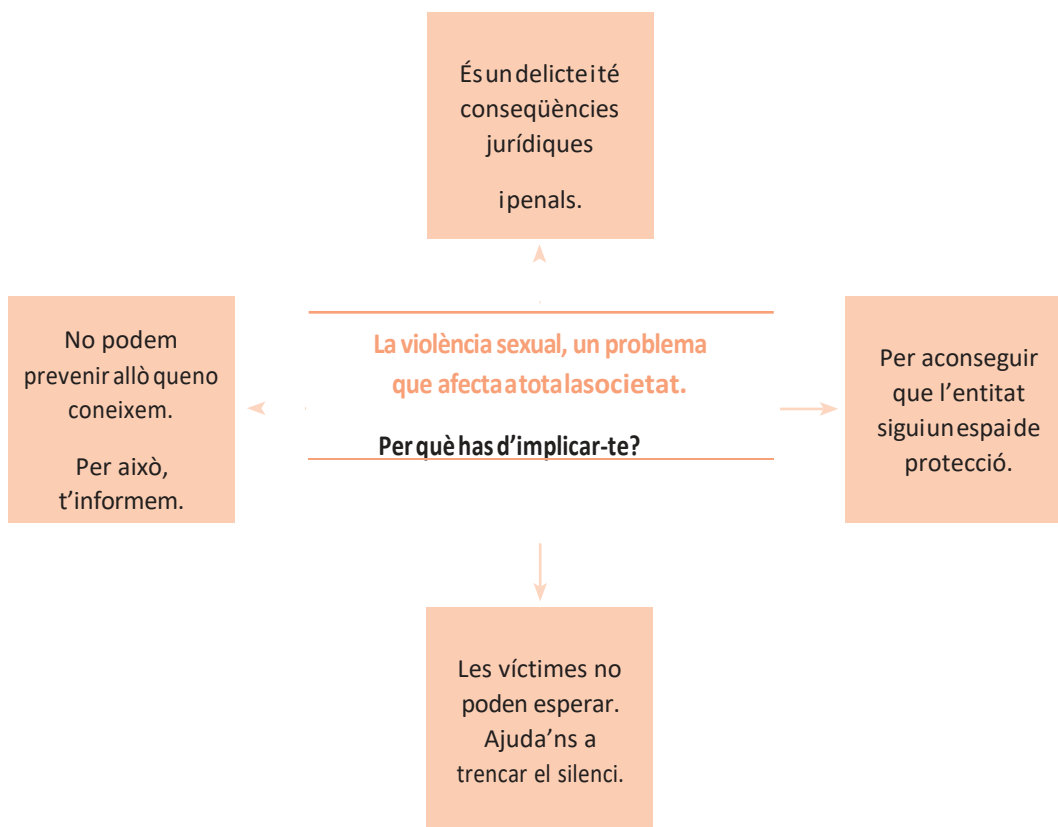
És un delicte i té conseqüències jurídiques

i penals.

No podem prevenir allò que no coneixem.

Per això, t'informem.

La violència sexual, un problema que afecta a tota la societat.

Per què has d'implicar-te?

Per aconseguir que l'entitat sigui un espai de protecció.

Les víctimes no poden esperar. Ajuda'ns a trencar el silenci.